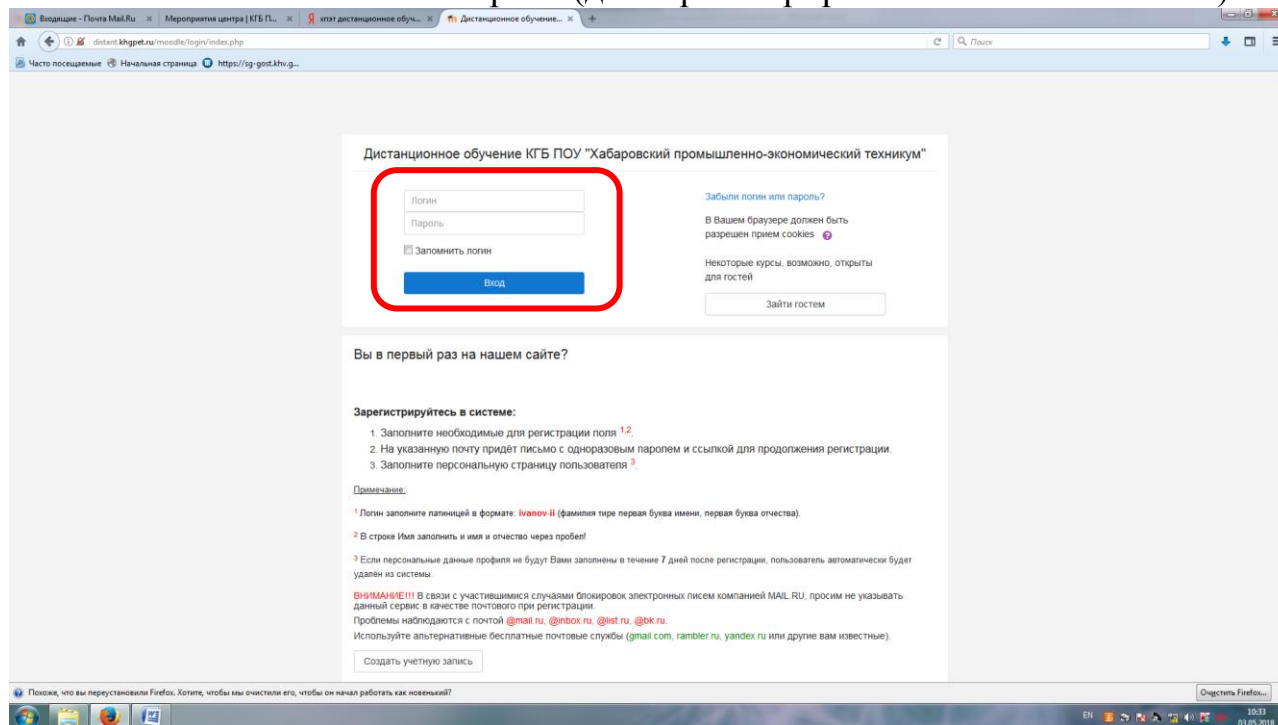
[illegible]

Входящие - Почта Mail.Ru × Мероприятия центра | КГБ П... × хпэт дистанционное обуч... × Дистанционное обучение... × +

distant.khgpet.ru/moodle/login/index.php

Поиск

Часто посещаемые Начальная страница https://sg-gost.khv.g...

Дистанционное обучение КГБ ПОУ "Хабаровский промышленно-экономический техникум"

Логин

Пароль

Запомнить логин

Вход

Забыли логин или пароль?

В Вашем браузере должен быть разрешен прием cookies

Некоторые курсы, возможно, открыты для гостей

Зайти гостем

Вы в первый раз на нашем сайте?

Зарегистрируйтесь в системе:

1. Заполните необходимые для регистрации поля $^{1,2}$.
2. На указанную почту придёт письмо с одноразовым паролем и ссылкой для продолжения регистрации.
3. Заполните персональную страницу пользователя $^{3}$.

Примечание:

$^{1}$ Логин заполните латиницей в формате: ivanov-ii (фамилия тире первая буква имени, первая буква отчества).

$^{2}$ В строке Имя заполнить и имя и отчество через пробел!

$^{3}$ Если персональные данные профиля не будут Вами заполнены в течение 7 дней после регистрации, пользователь автоматически будет удалён из системы.

ВНИМАНИЕ!!! В связи с участившимися случаями блокировок электронных писем компанией MAIL.RU, просим не указывать данный сервис в качестве почтового при регистрации.
Проблемы наблюдаются с почтой @mail.ru, @inbox.ru, @list.ru, @bk.ru.
Используйте альтернативные бесплатные почтовые службы (gmail.com, rambler.ru, yandex.ru или другие вам известные).

Создать учетную запись

Похоже, что вы переустановили Firefox. Хотите, чтобы мы очистили его, чтобы он начал работать как новенький?

Очистить Firefox...

EN 10:33 03.05.2018